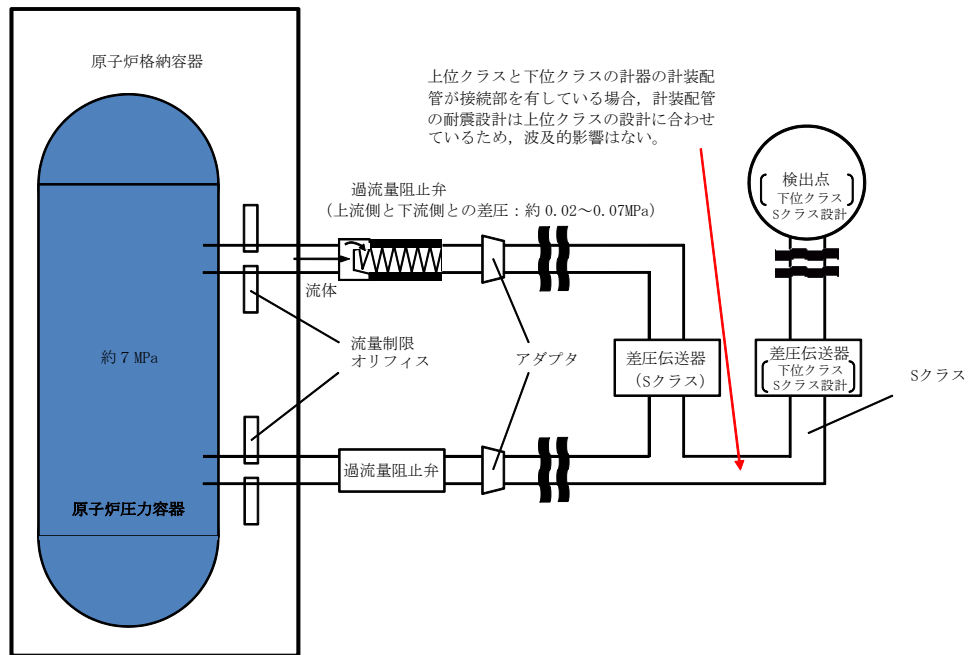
原子炉格納容器

上位クラスと下位クラスの計器の計装配管が接続部を有している場合，計装配管の耐震設計は上位クラスの設計に合わせているため，波及的影響はない。

検出点
下位クラス
Sクラス設計

過流量阻止弁
（上流側と下流側との差圧：約 0.02～0.07MPa）

流体

流量制限
オリフィス

アダプタ

約７MPa

差圧伝送器
（Sクラス）

差圧伝送器
下位クラス
Sクラス設計

Sクラス

過流量阻止弁

原子炉圧力容器